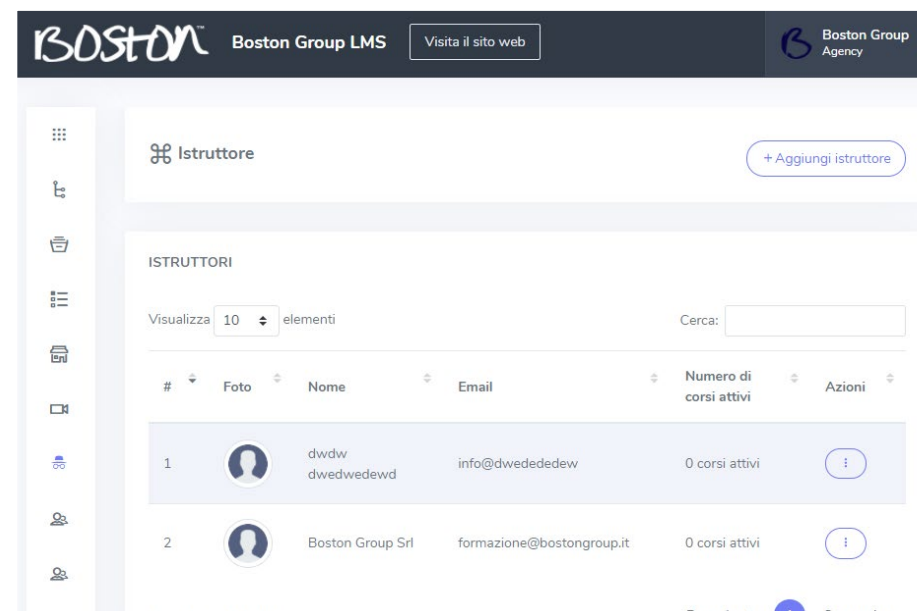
BOSTON™ Boston Group LMS Visita il sito web

Boston Group Agency

⌘ Istruttore

+ Aggiungi istruttore

ISTRUTTORI

Visualizza 10 elementi

Cerca:

| # | Foto | Nome | Email | Numero di corsi attivi | Azioni |
|---|---|---|---|---|---|
| 1 | | dwdw dwedwedewd | info@dwedededew | 0 corsi attivi | ⋮ |
| 2 | | Boston Group Srl | formazione@bostongroup.it | 0 corsi attivi | ⋮ |